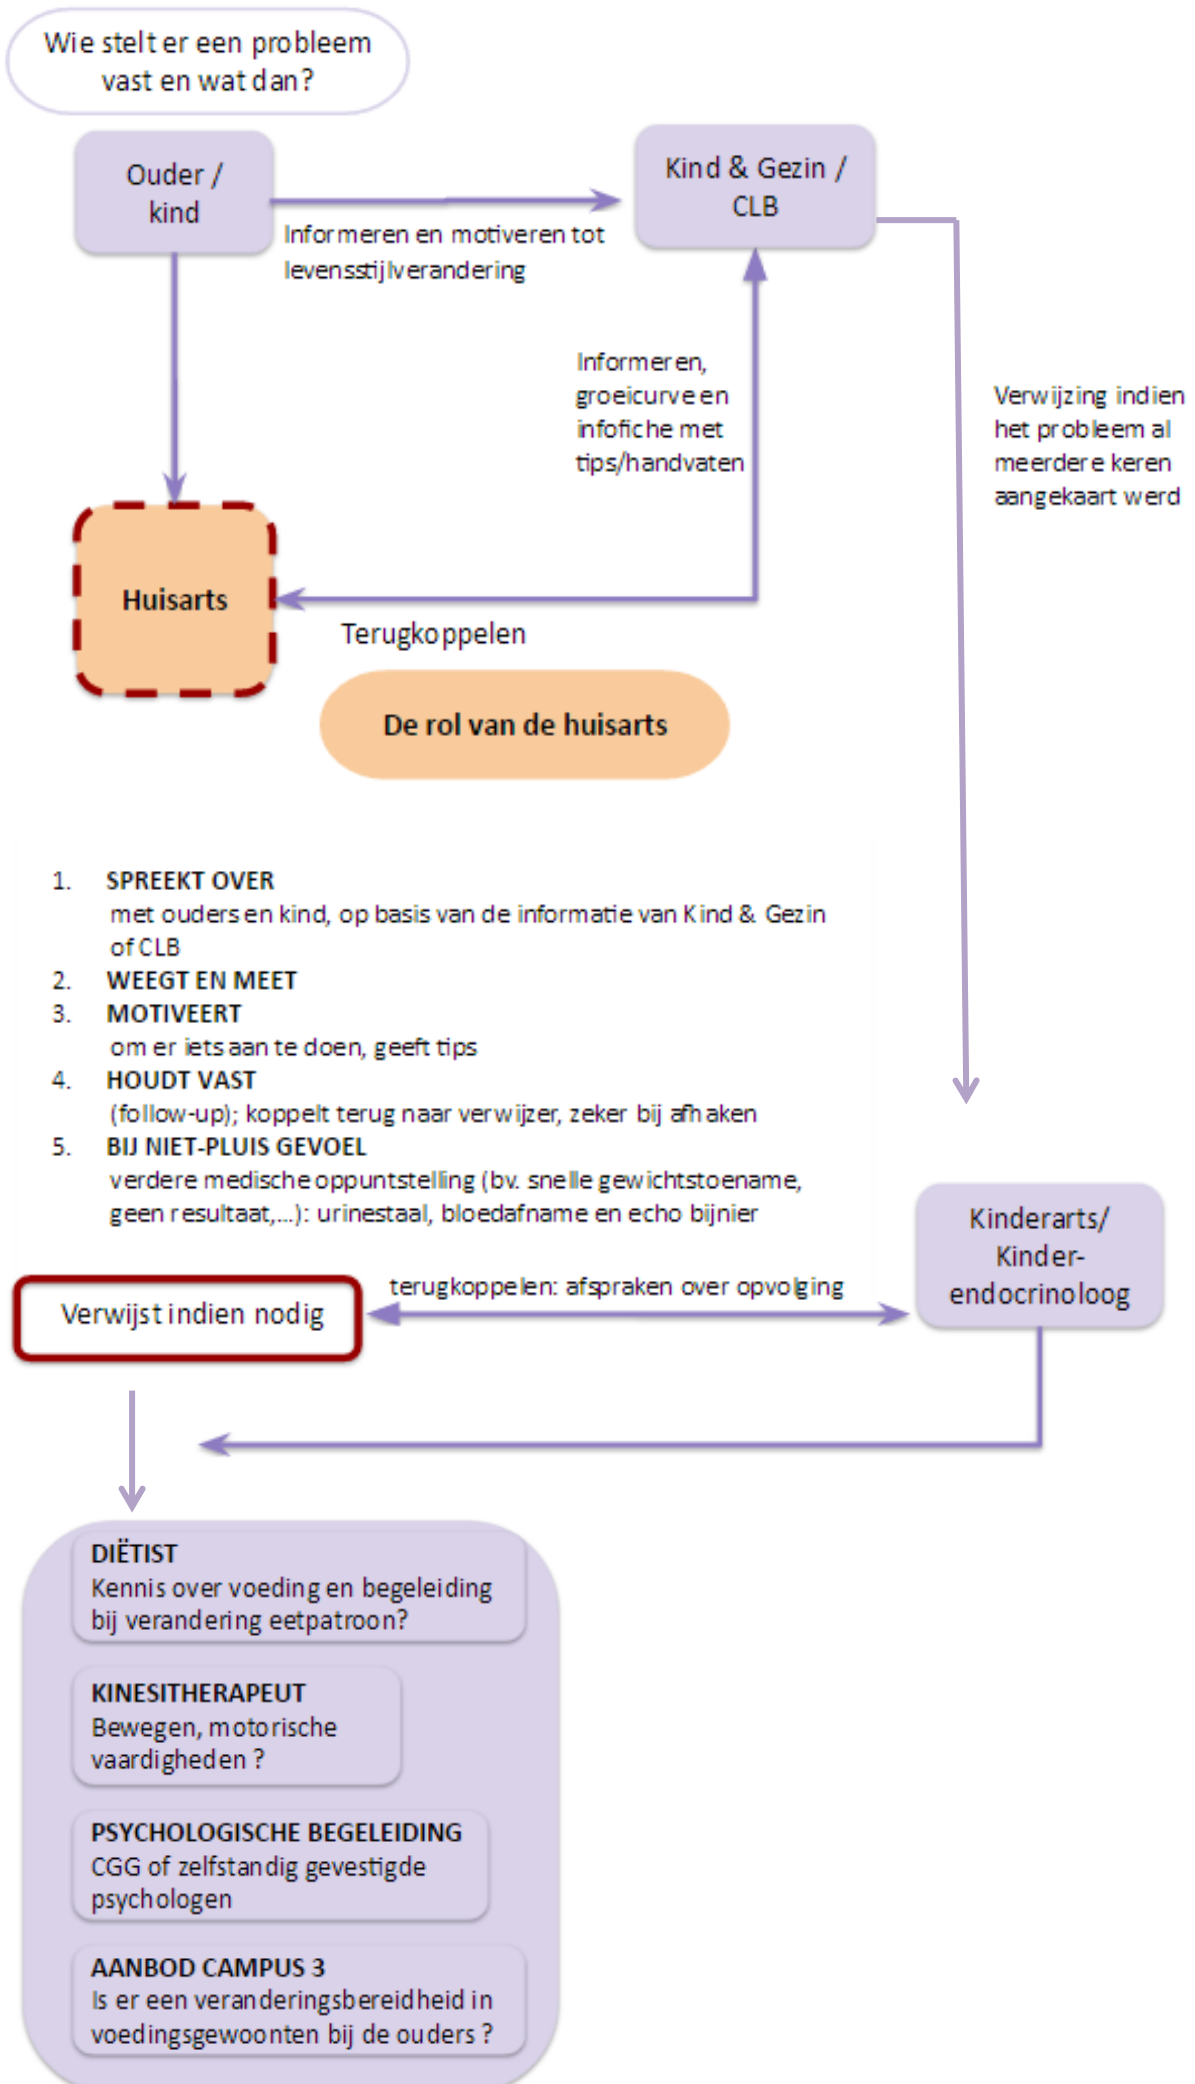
Wie stelt er een probleem vast en wat dan?

Ouder / kind

Informeren en motiveren tot levensstijlverandering

Kind & Gezin / CLB

Informeren, groeicurve en infofiche met tips/handvaten

Verwijzing indien het probleem al meerdere keren aangekaart werd

Huisarts

Terugkoppelen

De rol van de huisarts

1. SPREEKT OVER
met ouders en kind, op basis van de informatie van Kind & Gezin of CLB
2. WEEGT EN MEET
3. MOTIVEERT
om er iets aan te doen, geeft tips
4. HOUDT VAST
(follow-up); koppelt terug naar verwijzer, zeker bij afhaken
5. BIJ NIET-PLUIS GEVOEL
verdere medische oppuntstelling (bv. snelle gewichtstoename, geen resultaat,...): urinestaal, bloedafname en echo bijnier

Kinderarts/ Kinder-endocrinoloog

terugkoppelen: afspraken over opvolging

Verwijst indien nodig

DIËTIST
Kennis over voeding en begeleiding bij verandering eetpatroon?

KINESITHERAPEUT
Bewegen, motorische vaardigheden ?

PSYCHOLOGISCHE BEGELEIDING
CGG of zelfstandig gevestigde psychologen

AANBOD CAMPUS 3
Is er een veranderingsbereidheid in voedingsgewoonten bij de ouders ?